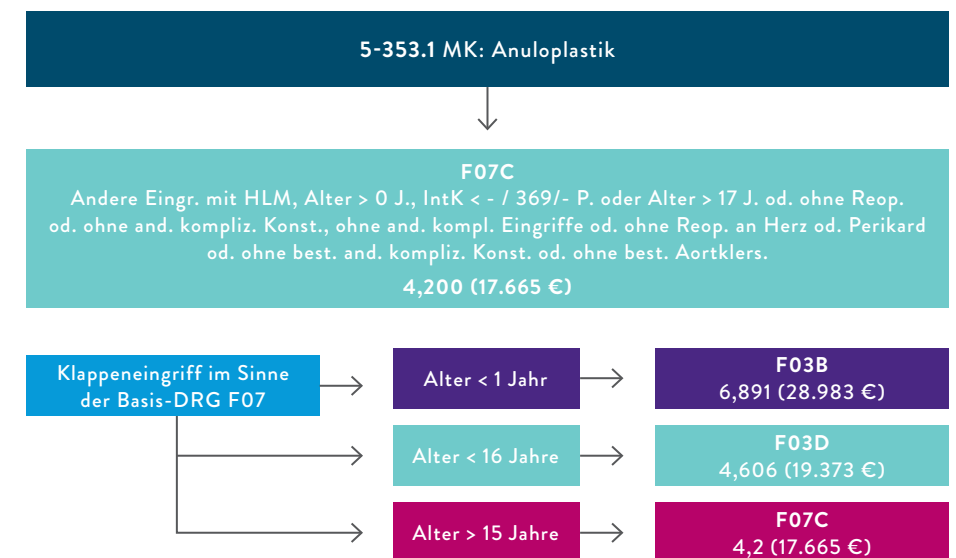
5-353.1 MK: Anuloplastik

F07C
Andere Eingr. mit HLM, Alter > 0 J., IntK < - / 369/- P. oder Alter > 17 J. od. ohne Reop. od. ohne and. kompliz. Konst., ohne and. kompl. Eingriffe od. ohne Reop. an Herz od. Perikard od. ohne best. and. kompliz. Konst. od. ohne best. Aortklers.
4,200 (17.665 €)

Klappeneingriff im Sinne der Basis-DRG F07

Alter < 1 Jahr

F03B
6,891 (28.983 €)

Alter < 16 Jahre

F03D
4,606 (19.373 €)

Alter > 15 Jahre

F07C
4,2 (17.665 €)